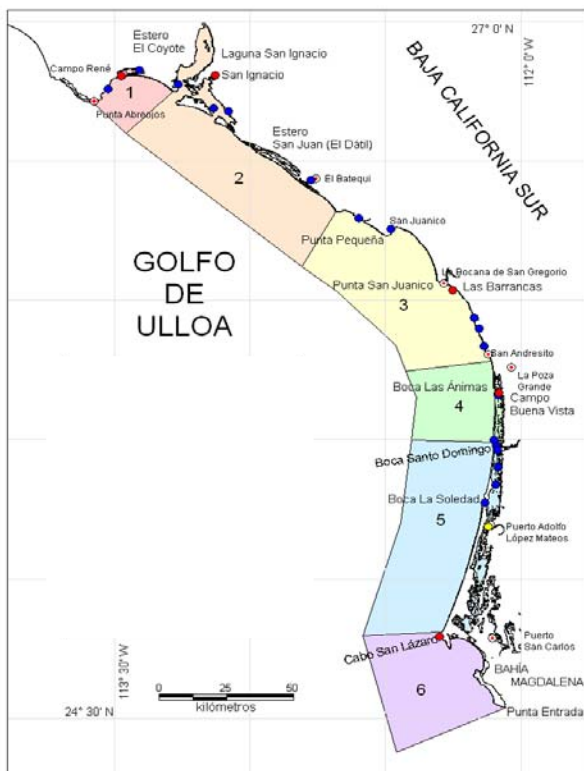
27° 0' N

112° 0' W

BAJA CALIFORNIA SUR

Estero El Coyote

Laguna San Ignacio

Campo René

San Ignacio

1

Punta Abreojos

Estero San Juan (El Dátil)

2

El Batequi

San Juanico

Punta Pequeña

GOLFO DE ULLOA

La Bocana de San Gregorio

Punta San Juanico

Las Barrancas

3

San Andresito

La Poza Grande

Boca Las Ánimas

Campo Buena Vista

4

Boca Santo Domingo

Boca La Soledad

5

Puerto Adolfo López Mateos

Puerto San Carlos

Cabo San Lázaro

113° 30' W

BAHÍA MAGDALENA

0 25 50

kilómetros

6

24° 30' N

Punta Entrada